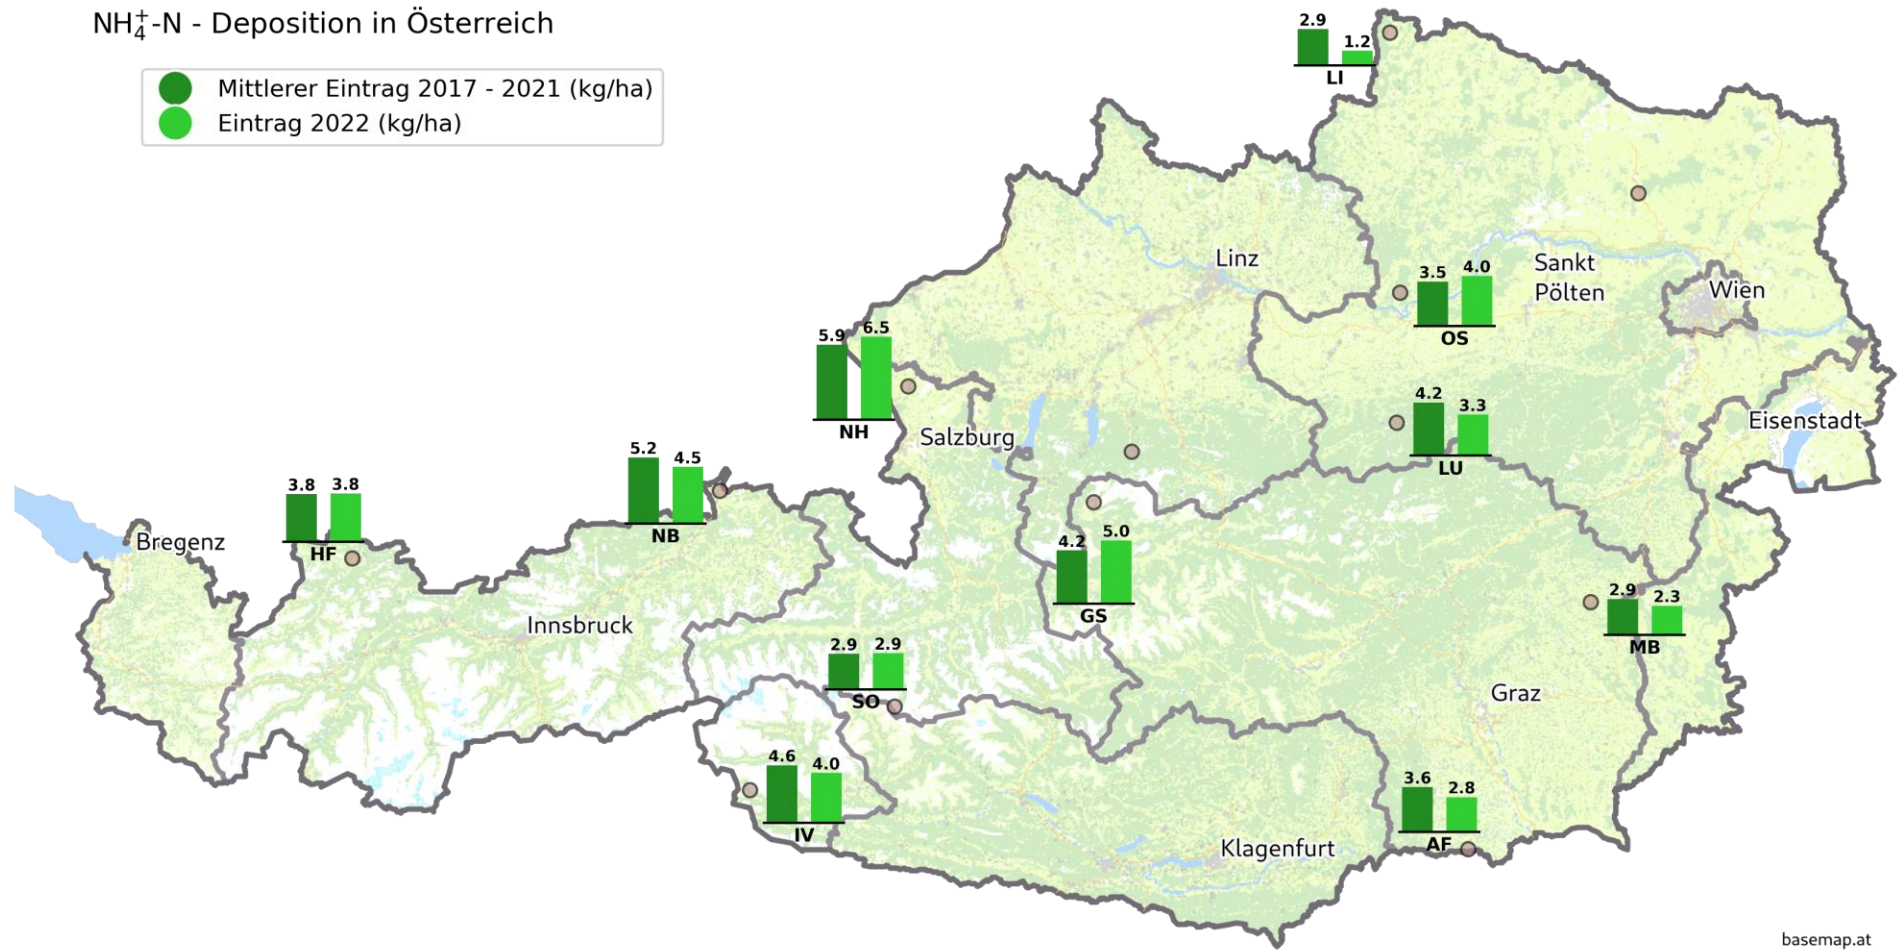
$NH_4^+$-N - Deposition in Österreich

Mittlerer Eintrag 2017 - 2021 (kg/ha)
Eintrag 2022 (kg/ha)

2.9 1.2
LI

Linz

3.5 4.0
OS

Sankt Pölten

Wien

5.9 6.5
NH

Salzburg

4.2 3.3
LU

Eisenstadt

5.2 4.5
NB

3.8 3.8
HF

Bregenz

4.2 5.0
GS

Innsbruck

2.9 2.3
MB

2.9 2.9
SO

Graz

4.6 4.0
IV

3.6 2.8
AF

Klagenfurt

basemap.at